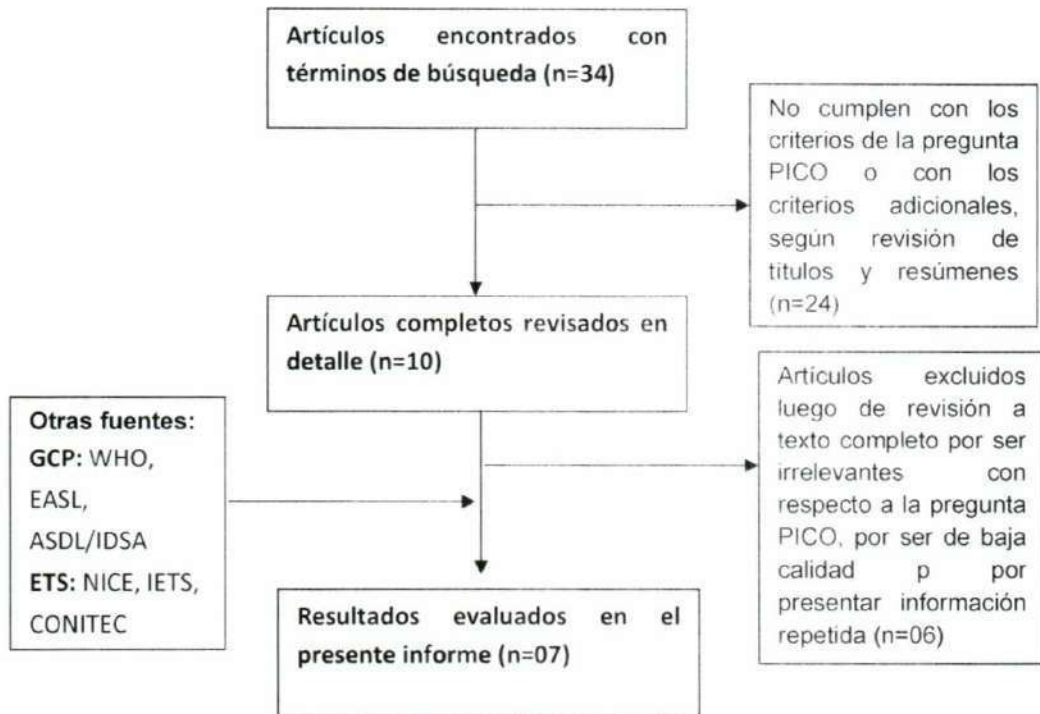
Artículos encontrados con términos de búsqueda (n=34)

No cumplen con los criterios de la pregunta PICO o con los criterios adicionales, según revisión de titulos y resúmenes (n=24)

Artículos completos revisados en detalle (n=10)

Otras fuentes:
GCP: WHO, EASL, ASDL/IDSA
ETS: NICE, IETS, CONITEC

Artículos excluidos luego de revisión a texto completo por ser irrelevantes con respecto a la pregunta PICO, por ser de baja calidad p por presentar información repetida (n=06)

Resultados evaluados en el presente informe (n=07)